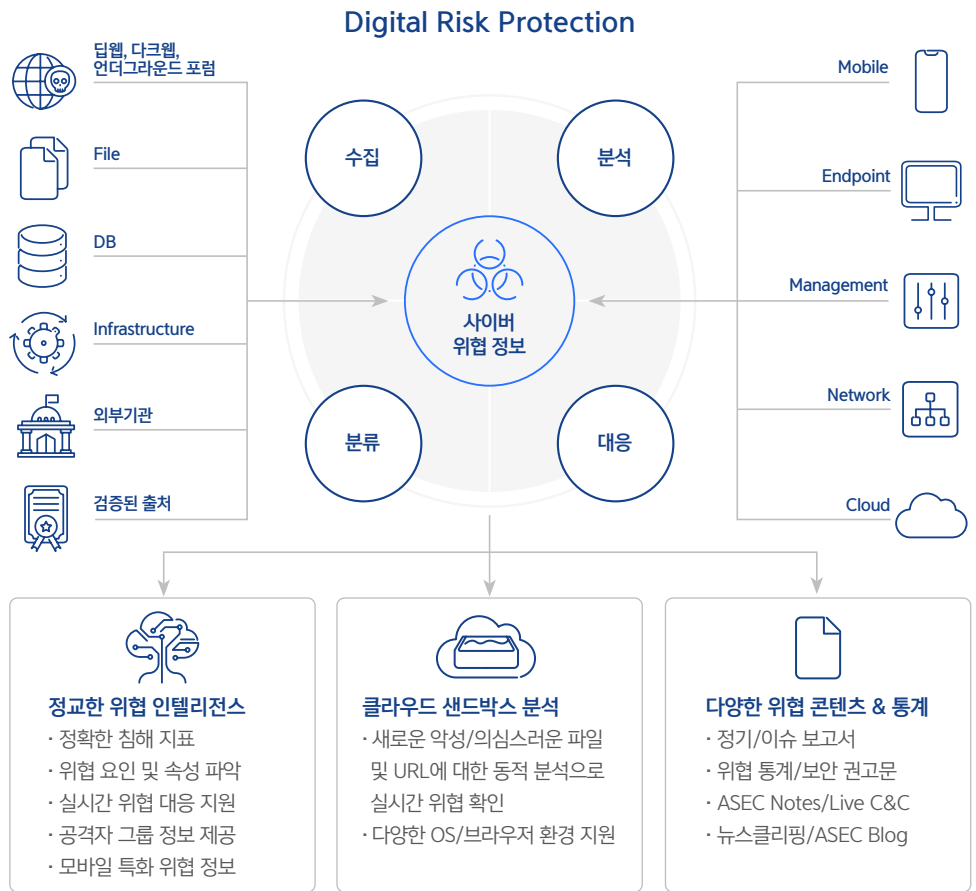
Digital Risk Protection

딥웹, 다크웹, 언더그라운드 포럼

File

DB

Infrastructure

외부기관

검증된 출처

수집

분석

사이버 위협 정보

분류

대응

Mobile

Endpoint

Management

Network

Cloud

정교한 위협 인텔리전스
· 정확한 침해 지표
· 위협 요인 및 속성 파악
· 실시간 위협 대응 지원
· 공격자 그룹 정보 제공
· 모바일 특화 위협 정보

클라우드 샌드박스 분석
· 새로운 악성/의심스러운 파일 및 URL에 대한 동적 분석으로 실시간 위협 확인
· 다양한 OS/브라우저 환경 지원

다양한 위협 콘텐츠 & 통계
· 정기/이슈 보고서
· 위협 통계/보안 권고문
· ASEC Notes/Live C&C
· 뉴스클리핑/ASEC Blog